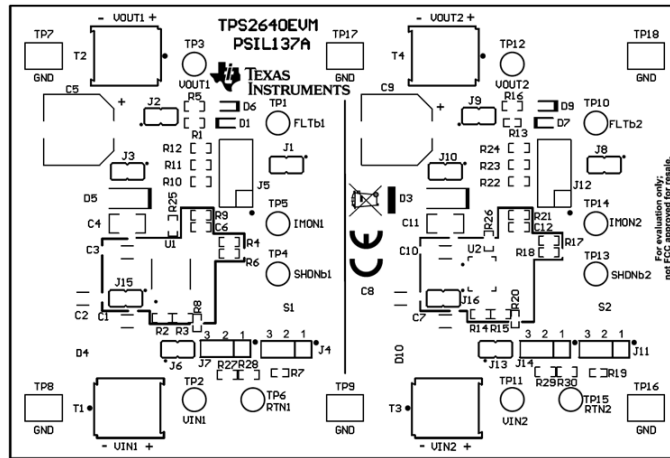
TP7
GND
- VOUT1 +
T2
TP3
VOUT1
TPS2640EVM
PSIL137A
TEXAS INSTRUMENTS
TP17
GND
- VOUT2 +
T4
TP12
VOUT2
TP18
GND
C5
+
J2
R5
D6
D1
R1
TP1
FLTb1
R12
R11
R10
J3
J1
J5
D5
R25
C4
R9
C6
TP5
IMON1
C3
U1
R4
R6
TP4
SHDNb1
J15
S1
C2
C1
R8
R2 R3
D4
J6
3 2 1
J7
R27 R28
3 2 1
J4
R7
TP8
GND
T1
- VIN1 +
TP2
VIN1
TP6
RTN1
TP9
GND
C9
+
J9
R16
D9
D7
R13
TP10
FLTb2
R24
R23
R22
J10
J8
J12
D3
C11
R26
R21
C12
TP14
IMON2
C10
U2
R17
R18
TP13
SHDNb2
CE
C8
J16
S2
C7
R20
R14 R15
D10
J13
3 2 1
J14
R29 R30
3 2 1
J11
R19
T3
TP11
VIN2
TP15
RTN2
TP16
GND
- VIN2 +
For evaluation only;
not FCC approved for resale.